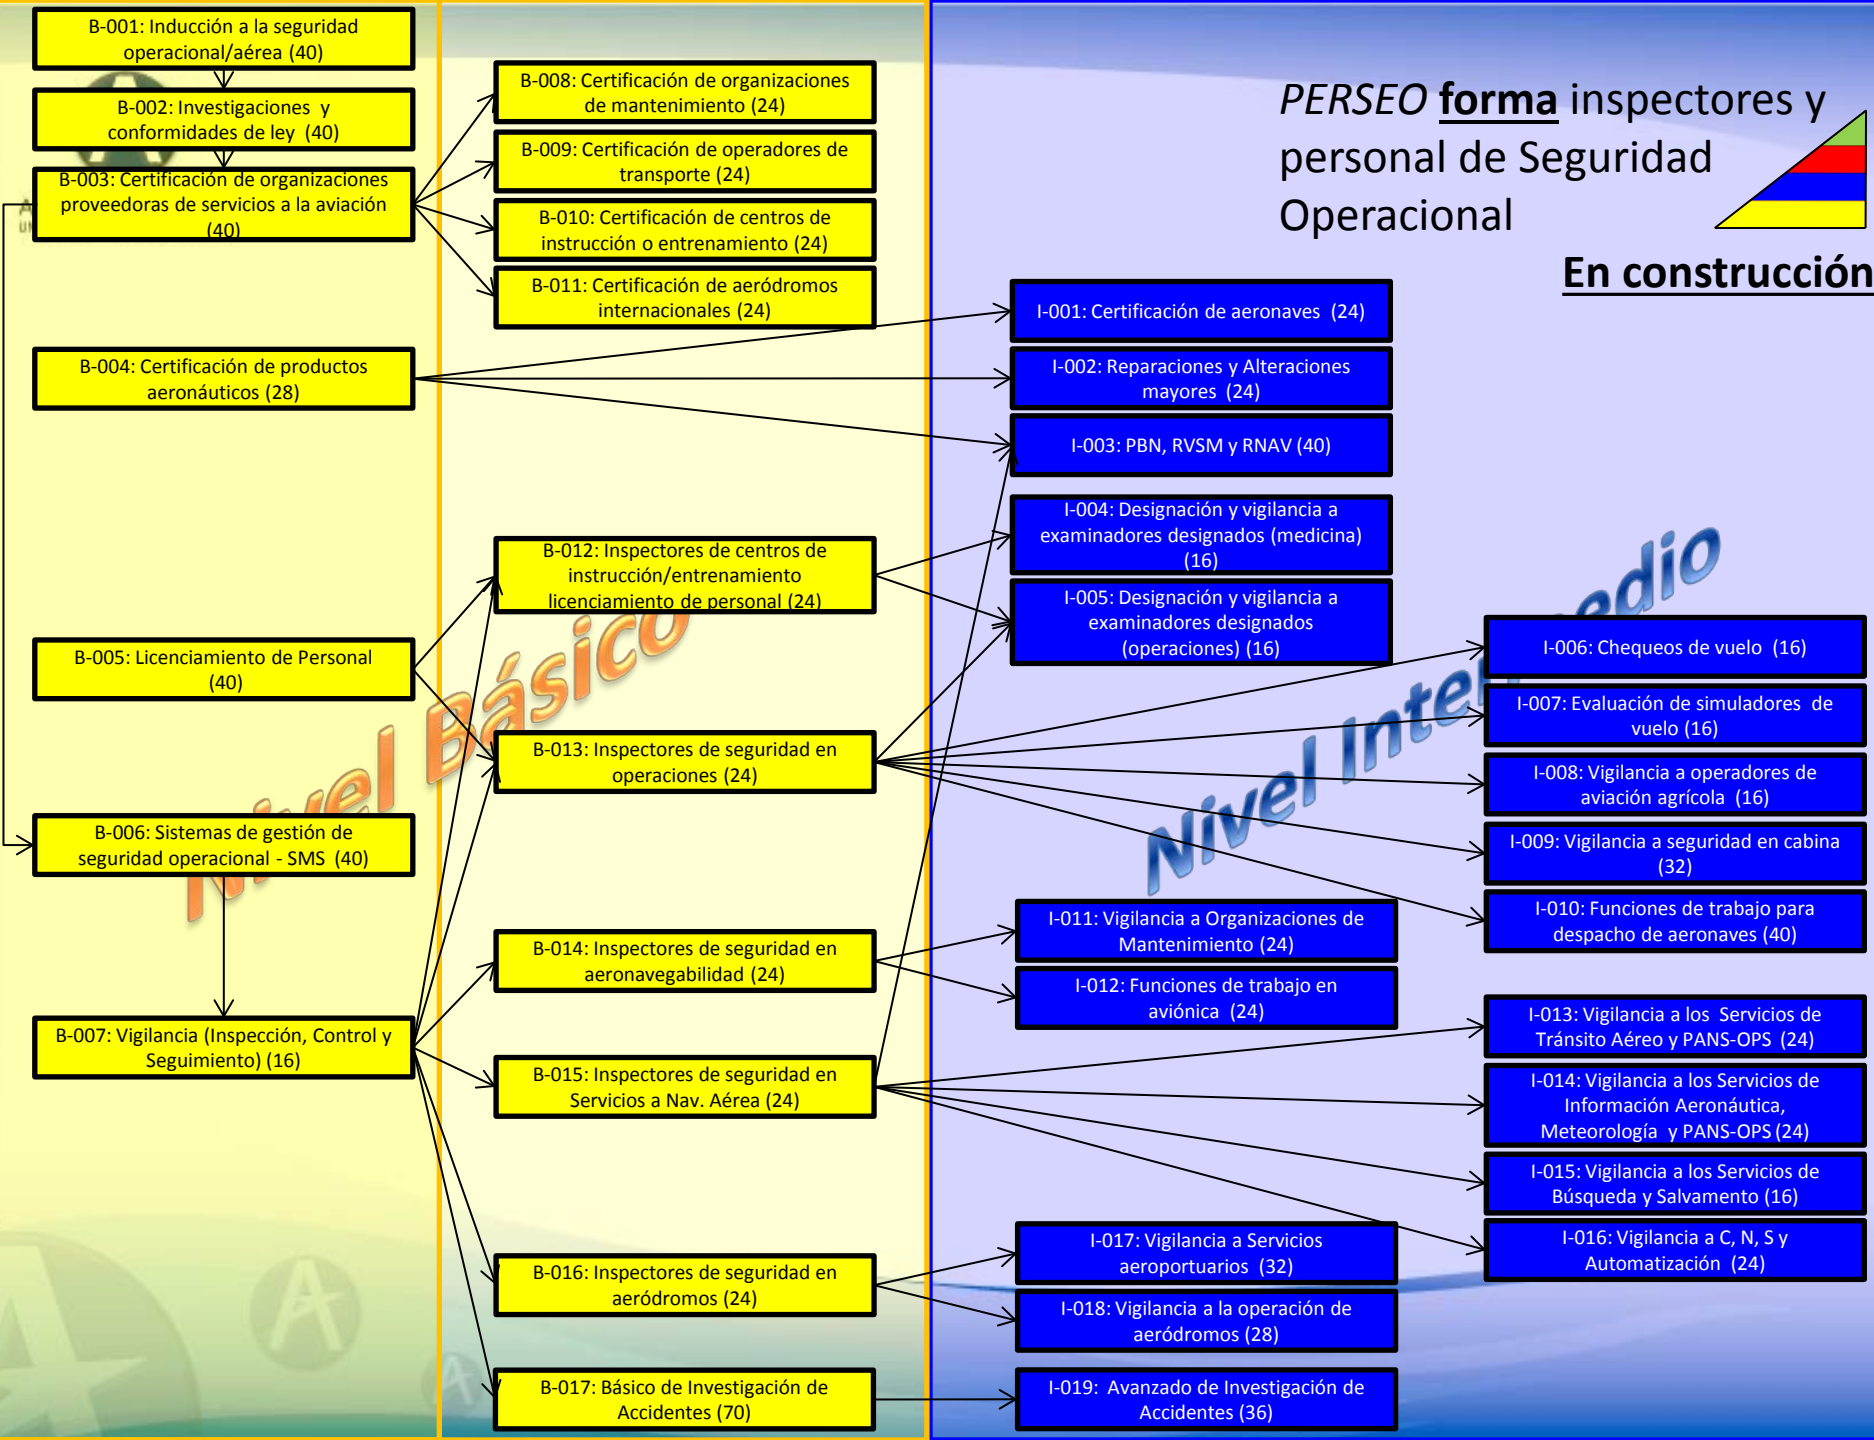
B-001: Inducción a la seguridad operacional/aérea (40)

B-002: Investigaciones y conformidades de ley (40)

B-003: Certificación de organizaciones proveedoras de servicios a la aviación (40)

B-004: Certificación de productos aeronáuticos (28)

B-005: Licenciamiento de Personal (40)

B-006: Sistemas de gestión de seguridad operacional - SMS (40)

B-007: Vigilancia (Inspección, Control y Seguimiento) (16)

B-008: Certificación de organizaciones de mantenimiento (24)

B-009: Certificación de operadores de transporte (24)

B-010: Certificación de centros de instrucción o entrenamiento (24)

B-011: Certificación de aeródromos internacionales (24)

B-012: Inspectores de centros de instrucción/entrenamiento licenciamiento de personal (24)

B-013: Inspectores de seguridad en operaciones (24)

B-014: Inspectores de seguridad en aeronavegabilidad (24)

B-015: Inspectores de seguridad en Servicios a Nav. Aérea (24)

B-016: Inspectores de seguridad en aeródromos (24)

B-017: Básico de Investigación de Accidentes (70)

Nivel Básico

PERSEO **forma** inspectores y personal de Seguridad Operacional

**En construcción**

I-001: Certificación de aeronaves (24)

I-002: Reparaciones y Alteraciones mayores (24)

I-003: PBN, RVSM y RNAV (40)

I-004: Designación y vigilancia a examinadores designados (medicina) (16)

I-005: Designación y vigilancia a examinadores designados (operaciones) (16)

Nivel Intermedio

I-006: Chequeos de vuelo (16)

I-007: Evaluación de simuladores de vuelo (16)

I-008: Vigilancia a operadores de aviación agrícola (16)

I-009: Vigilancia a seguridad en cabina (32)

I-010: Funciones de trabajo para despacho de aeronaves (40)

I-011: Vigilancia a Organizaciones de Mantenimiento (24)

I-012: Funciones de trabajo en aviónica (24)

I-013: Vigilancia a los Servicios de Tránsito Aéreo y PANS-OPS (24)

I-014: Vigilancia a los Servicios de Información Aeronáutica, Meteorología y PANS-OPS (24)

I-015: Vigilancia a los Servicios de Búsqueda y Salvamento (16)

I-016: Vigilancia a C, N, S y Automatización (24)

I-017: Vigilancia a Servicios aeroportuarios (32)

I-018: Vigilancia a la operación de aeródromos (28)

I-019: Avanzado de Investigación de Accidentes (36)